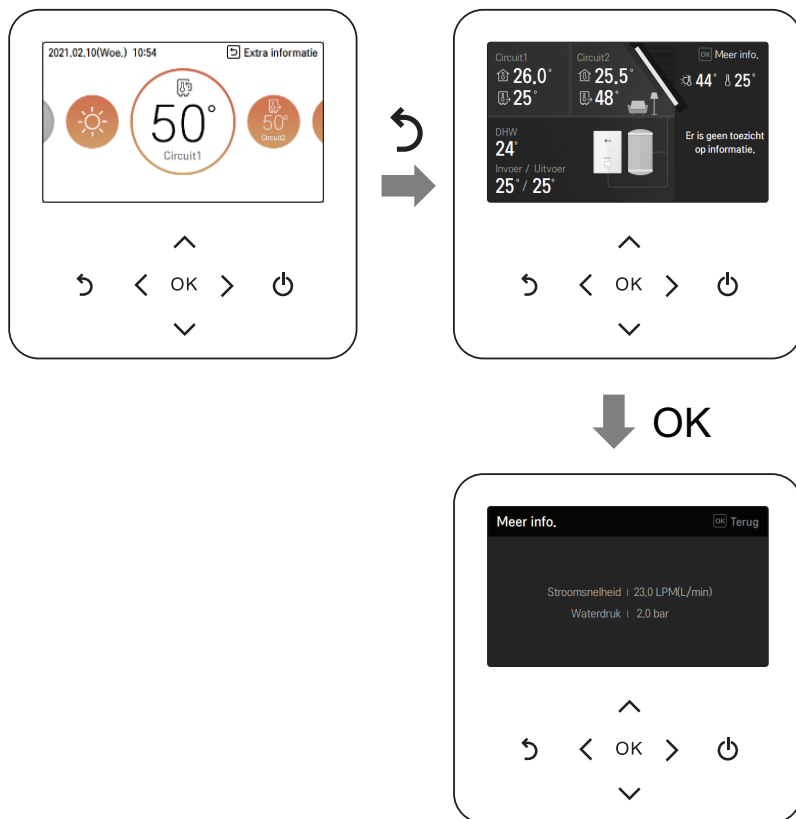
2021.02.10(Woe.) 10:54
Extra informatie
50°
Circuit1
50°
Circuit2

OK

Circuit1
26,0°
25°
Circuit2
25,5°
48°
OK Meer info.
44° 25°
DHW
24°
Invoer / Uitvoer
25° / 25°
Er is geen toezicht op informatie.

OK

OK

Meer info.
OK Terug
Stroomsnelheid | 23,0 LPM(L/min)
Waterdruk | 2,0 bar

OK